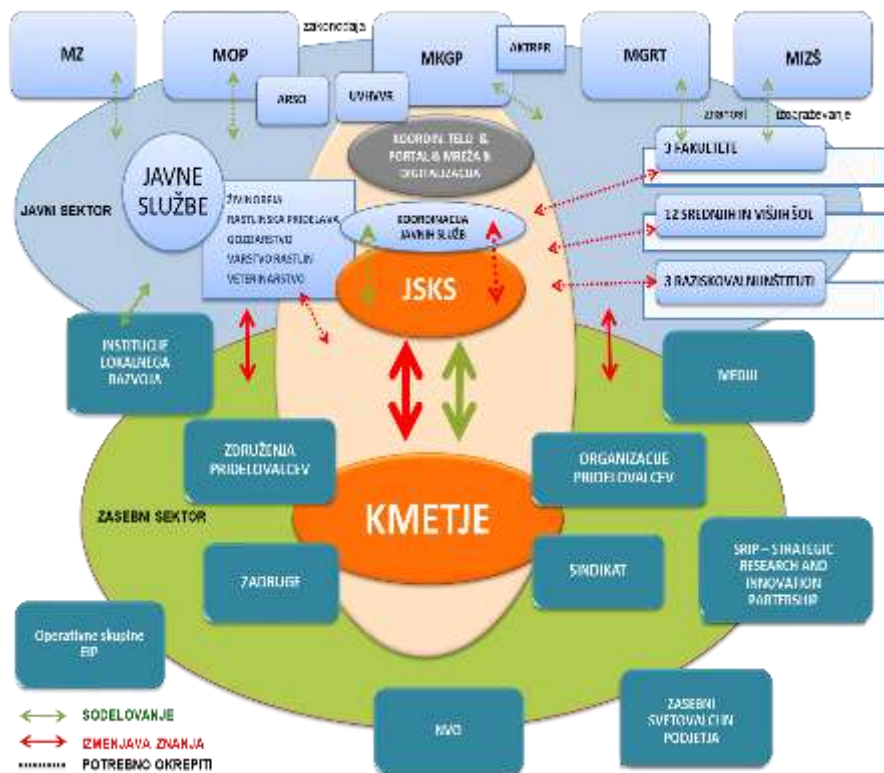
MZ

MOP

zakonodaja

MKGP

AKTRP

MGRT

MIZŠ

ARSO

UVHVVR

znanost

izobraževanje

KOORDIN. TELO & PORTAL & MREŽA & DIGITALIZACIJA

3 FAKULTETE

JAVNI SEKTOR

JAVNE SLUŽBE

ŽIVINOREJA
RASTLINSKA PRIDELAVA
GOZDARSTVO
VARSTVO RASTLIN
VETERINARSTVO

KOORDINACIJA JAVNIH SLUŽB

12 SREDNJIH IN VIŠJIH ŠOL

JSKS

3 RAZISKOVALNI INŠTITUTI

INSTITUCIJE LOKALNEGA RAZVOJA

MEDIJI

ZDRUŽENJA PRIDELOVALCEV

ORGANIZACIJE PRIDELOVALCEV

ZASEBNI SEKTOR

KMETJE

ZADRUGE

SINDIKAT

SRIP – STRATEGIC RESEARCH AND INNOVATION PARTERSHIP

Operativne skupine EIP

SODELOVANJE

IZMENJAVA ZNANJA

POTREBNO OKREPITI

NVO

ZASEBNI SVETOVALNA PODJETJA